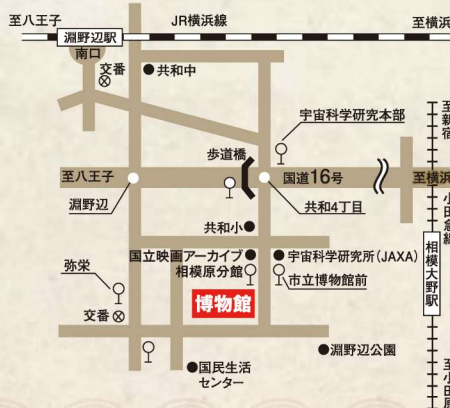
至八王子
JR横浜線
至横浜
淵野辺駅
南口
交番
共和中
宇宙科学研究本部
歩道橋
至八王子
国道16号
至横浜
淵野辺
共和4丁目
共和小
国立映画アーカイブ
相模原分館
宇宙科学研究所(JAXA)
市立博物館前
弥栄
博物館
交番
淵野辺公園
国民生活
センター
相模大野駅
至新宿
至小田原